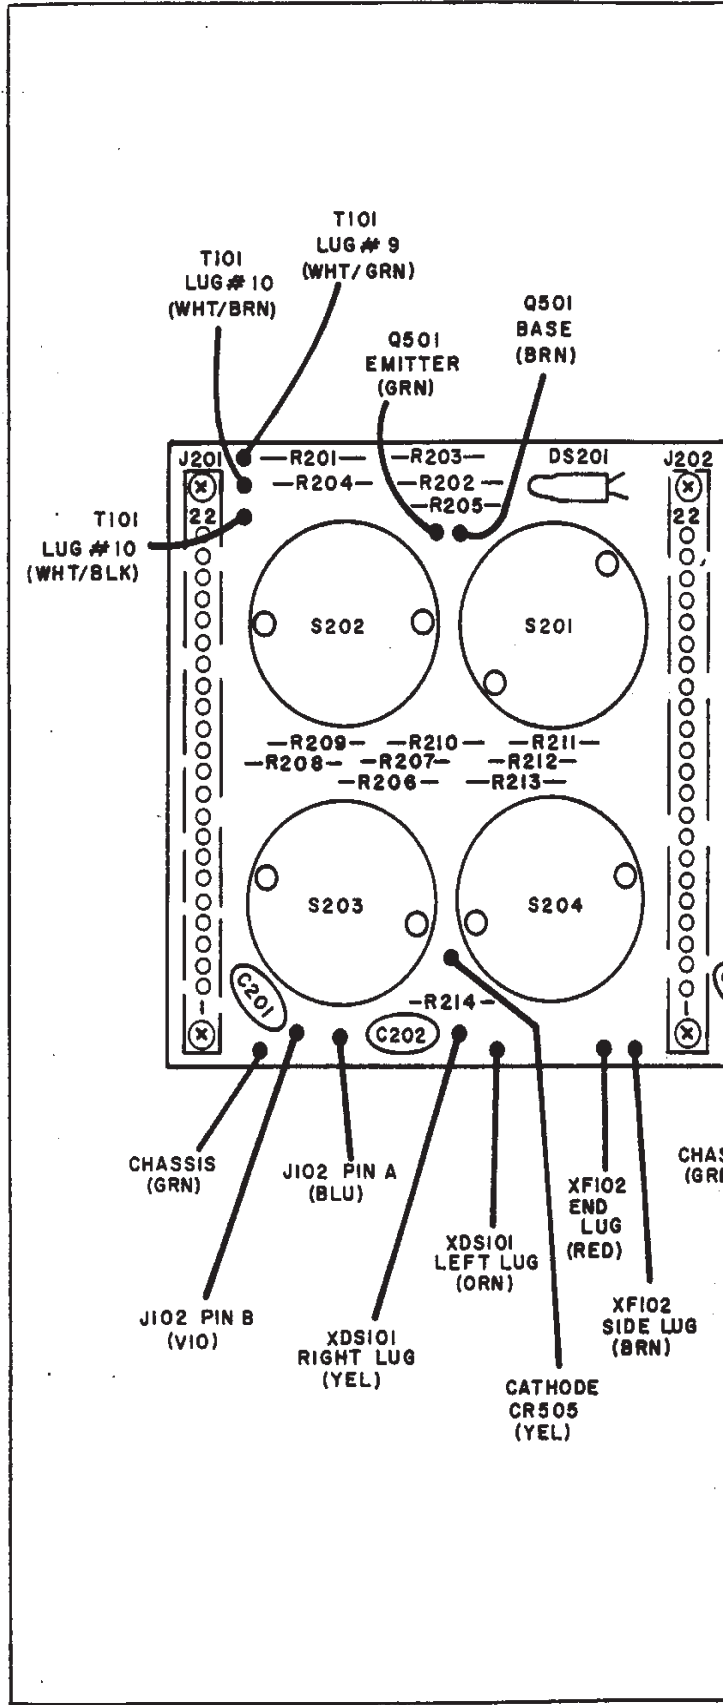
T101
LUG # 9
(WHT/GRN)

T101
LUG # 10
(WHT/BRN)

Q501
BASE
(BRN)

Q501
EMITTER
(GRN)

J201
R201
R203
DS201
J202
R204
R202
R205

T101
LUG # 10
(WHT/BLK)

22
22

S202
S201

R209
R210
R211
R208
R207
R212
R206
R213

S203
S204

C201
R214
C202
1
1

CHASSIS
(GRN)

J102 PIN A
(BLU)

CHAS
(GR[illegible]

XF102
END
LUG
(RED)

XDS101
LEFT LUG
(ORN)

J102 PIN B
(VIO)

XF102
SIDE LUG
(BRN)

XDS101
RIGHT LUG
(YEL)

CATHODE
CR505
(YEL)